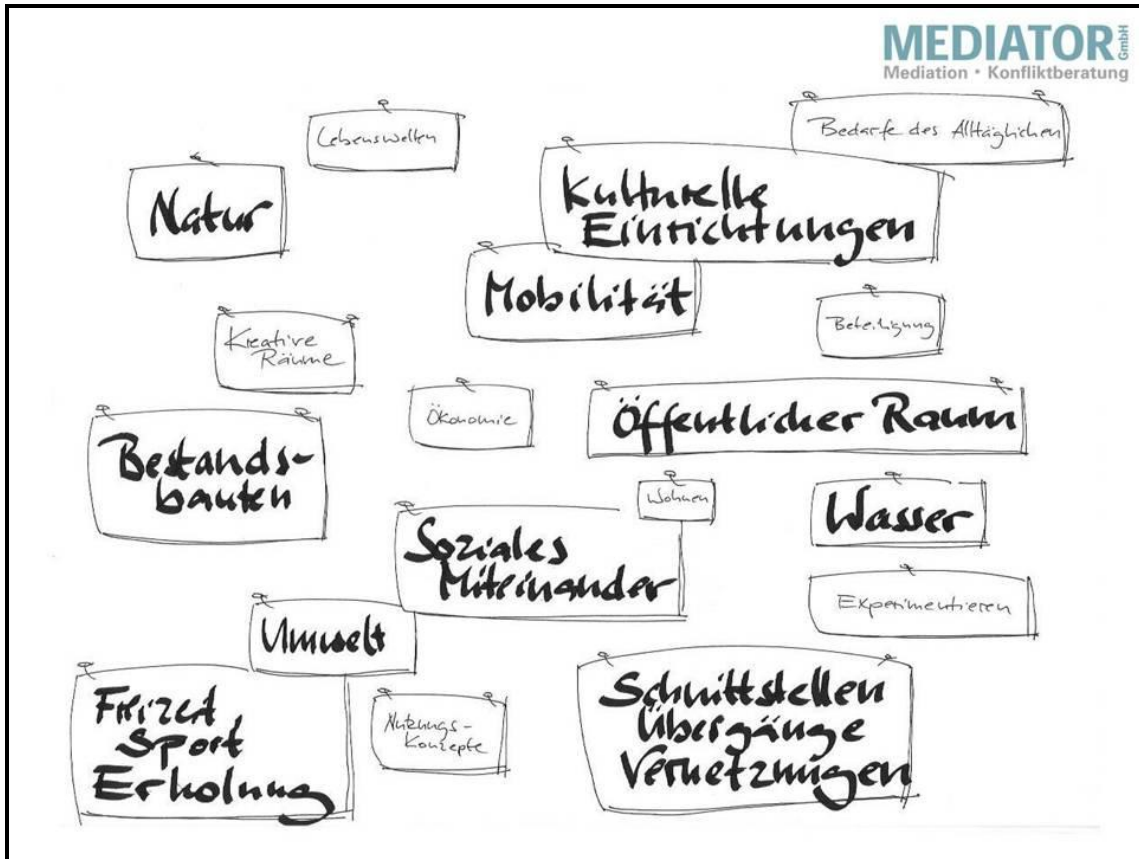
MEDIATOR GmbH
Mediation • Konfliktberatung

Lebenswelten

Bedarfe des Alltäglichen

Natur

Kulturelle Einrichtungen

Mobilität

Kreative Räume

Beteiligung

Ökonomie

Öffentlicher Raum

Bestandsbauten

Wohnen

Soziales Miteinander

Wasser

Experimentieren

Umwelt

Freizeit Sport Erholung

Nutzungs-Konzepte

Schnittstellen Übergänge Vernetzungen